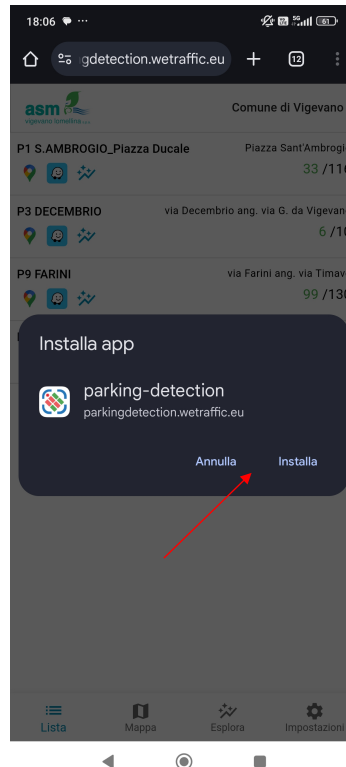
18:06 ···

gdetection.wetraffic.eu + 12

asm vigevano lomellina s.p.a.

Comune di Vigevano

P1 S.AMBROGIO_Piazza Ducale
Piazza Sant'Ambrogi
33 /11

P3 DECEMBRIO
via Decembrio ang. via G. da Vigevan
6 /1

P9 FARINI
via Farini ang. via Timav
99 /13

Installa app

parking-detection
parkingdetection.wetraffic.eu

Annulla
Installa

Lista
Mappa
Esplora
Impostazioni